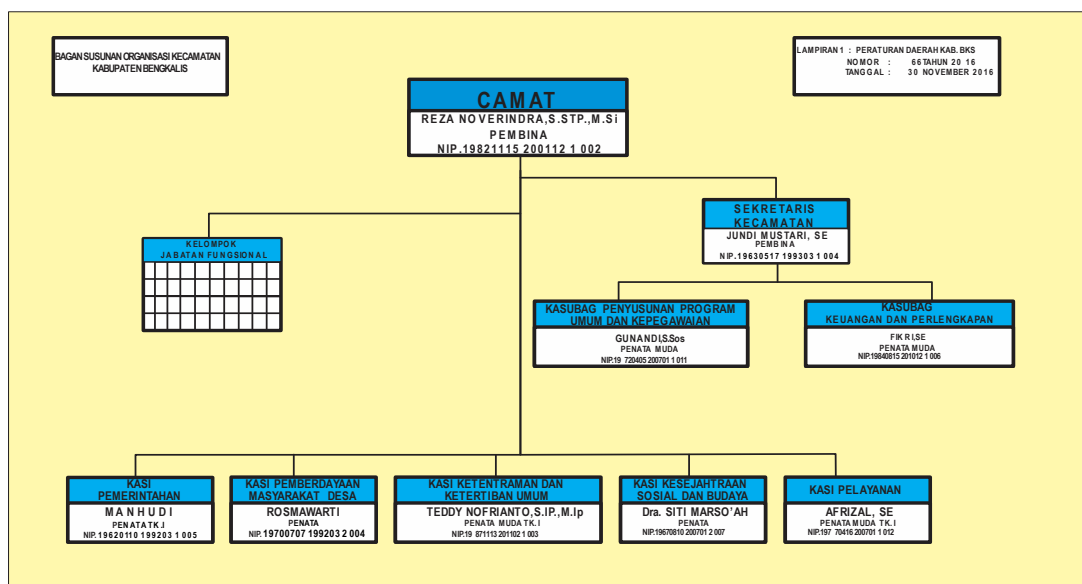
BAGAN SUSUNAN ORGANISASI KECAMATAN
KABUPATEN BENGKALIS

LAMPIRAN I : PERATURAN DAERAH KAB. BKS
NOMOR : 66 TAHUN 2016
TANGGAL : 30 NOVEMBER 2016

CAMAT
REZA NOVERINDRA,S.STP.,M.Si
PEMBINA
NIP.19821115 200112 1 002

SEKRETARIS KECAMATAN
JUNDI MUSTARI, SE
PEMBINA
NIP.19630517 199303 1 004

KELOMPOK
JABATAN FUNGSIONAL

KASUBAG PENYUSUNAN PROGRAM UMUM DAN KEPEGAWAIAN
GUNANDI,S.Sos
PENATA MUDA
NIP.19 720405 200701 1 011

KASUBAG KEUANGAN DAN PERLENGKAPAN
FIKRI,SE
PENATA MUDA
NIP.19840815 201012 1 006

KASI PEMERINTAHAN
MANHUDI
PENATA TK.I
NIP. 19620110 199203 1 005

KASI PEMBERDAYAAN MASYARAKAT DESA
ROSMAWARTI
PENATA
NIP. 19700707 199203 2 004

KASI KETENTRAMAN DAN KETERTIBAN UMUM
TEDDY NOFRIANTO,S.IP.,M.Ip
PENATA MUDA TK. I
NIP.19 871113 201102 1 003

KASI KESEJAHTRAAN SOSIAL DAN BUDAYA
Dra. SITI MARSO'AH
PENATA
NIP.19670810 200701 2 007

KASI PELAYANAN
AFRIZAL, SE
PENATA MUDA TK. I
NIP.197 70416 200701 1 012